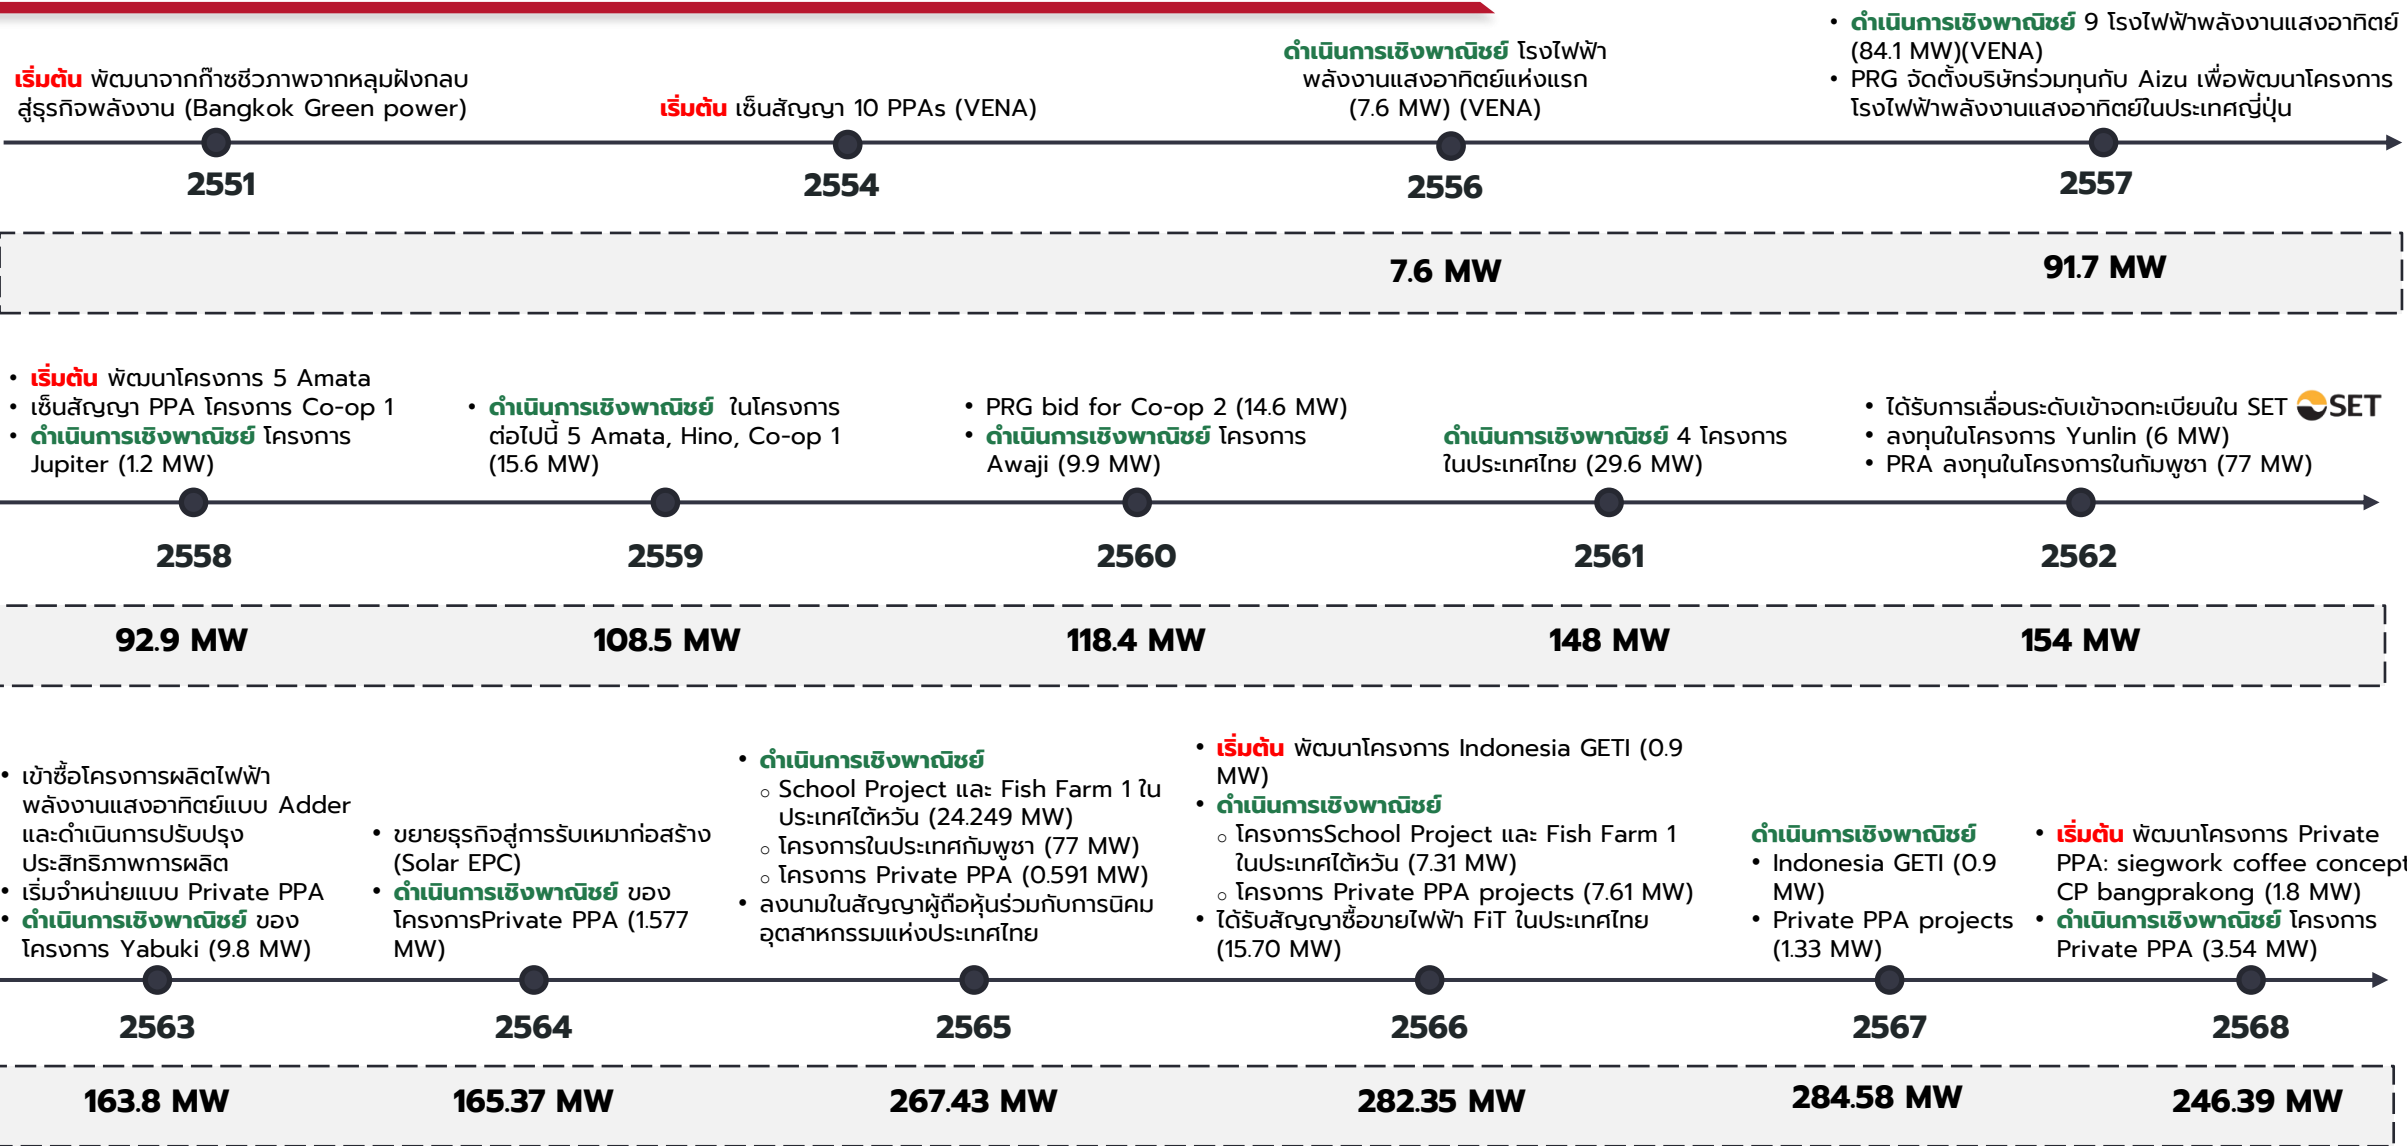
เริ่มต้น พัฒนาจากก๊าซชีวภาพจากหลุมฝังกลบ สู่ธุรกิจพลังงาน (Bangkok Green power)

2551

เริ่มต้น เซ็นสัญญา 10 PPAs (VENA)

2554

ดำเนินการเชิงพาณิชย์ โรงไฟฟ้าพลังงานแสงอาทิตย์แห่งแรก (7.6 MW) (VENA)

2556

• ดำเนินการเชิงพาณิชย์ 9 โรงไฟฟ้าพลังงานแสงอาทิตย์ (84.1 MW)(VENA)
• PRG จัดตั้งบริษัทร่วมทุนกับ Aizu เพื่อพัฒนาโครงการโรงไฟฟ้าพลังงานแสงอาทิตย์ในประเทศญี่ปุ่น

2557

7.6 MW

91.7 MW

• เริ่มต้น พัฒนาโครงการ 5 Amata
• เซ็นสัญญา PPA โครงการ Co-op 1
• ดำเนินการเชิงพาณิชย์ โครงการ Jupiter (1.2 MW)

2558

• ดำเนินการเชิงพาณิชย์ ในโครงการต่อไปนี้ 5 Amata, Hino, Co-op 1 (15.6 MW)

2559

• PRG bid for Co-op 2 (14.6 MW)
• ดำเนินการเชิงพาณิชย์ โครงการ Awaji (9.9 MW)

2560

ดำเนินการเชิงพาณิชย์ 4 โครงการในประเทศไทย (29.6 MW)

2561

• ได้รับการเลื่อนระดับเข้าจดทะเบียนใน SET SET
• ลงทุนในโครงการ Yunlin (6 MW)
• PRA ลงทุนในโครงการในกัมพูชา (77 MW)

2562

92.9 MW

108.5 MW

118.4 MW

148 MW

154 MW

• เข้าซื้อโครงการผลิตไฟฟ้าพลังงานแสงอาทิตย์แบบ Adder และดำเนินการปรับปรุงประสิทธิภาพการผลิต
• เริ่มจำหน่ายแบบ Private PPA
• ดำเนินการเชิงพาณิชย์ ของโครงการ Yabuki (9.8 MW)

2563

• ขยายธุรกิจสู่การรับเหมาก่อสร้าง (Solar EPC)
• ดำเนินการเชิงพาณิชย์ ของโครงการPrivate PPA (1.577 MW)

2564

• ดำเนินการเชิงพาณิชย์
 ○ School Project และ Fish Farm 1 ในประเทศไต้หวัน (24.249 MW)
 ○ โครงการในประเทศกัมพูชา (77 MW)
 ○ โครงการ Private PPA (0.591 MW)
• ลงนามในสัญญาผู้ถือหุ้นร่วมกับการนิคมอุตสาหกรรมแห่งประเทศไทย

2565

• เริ่มต้น พัฒนาโครงการ Indonesia GETI (0.9 MW)
• ดำเนินการเชิงพาณิชย์
 ○ โครงการSchool Project และ Fish Farm 1 ในประเทศไต้หวัน (7.31 MW)
 ○ โครงการ Private PPA projects (7.61 MW)
• ได้รับสัญญาซื้อขายไฟฟ้า FiT ในประเทศไทย (15.70 MW)

2566

ดำเนินการเชิงพาณิชย์
• Indonesia GETI (0.9 MW)
• Private PPA projects (1.33 MW)

2567

• เริ่มต้น พัฒนาโครงการ Private PPA: siegwork coffee concept CP bangprakong (1.8 MW)
• ดำเนินการเชิงพาณิชย์ โครงการ Private PPA (3.54 MW)

2568

163.8 MW

165.37 MW

267.43 MW

282.35 MW

284.58 MW

246.39 MW